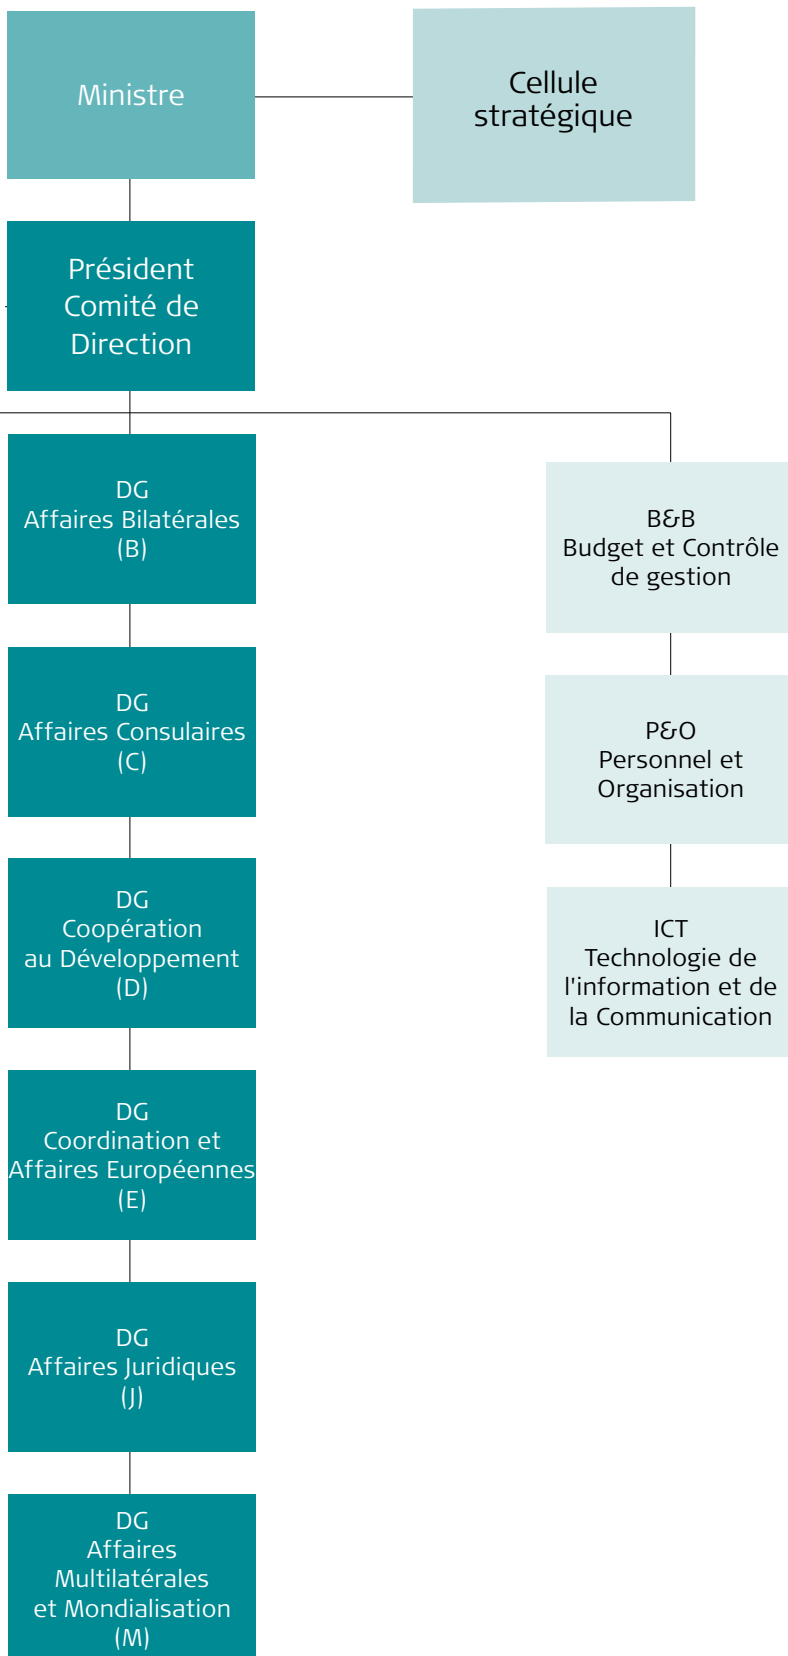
Ministre

Cellule stratégique

Président Comité de Direction

DG
Affaires Bilatérales
(B)

DG
Affaires Consulaires
(C)

DG
Coopération au Développement
(D)

DG
Coordination et Affaires Européennes
(E)

DG
Affaires Juridiques
(J)

DG
Affaires Multilatérales et Mondialisation
(M)

B&B
Budget et Contrôle de gestion

P&O
Personnel et Organisation

ICT
Technologie de l'information et de la Communication